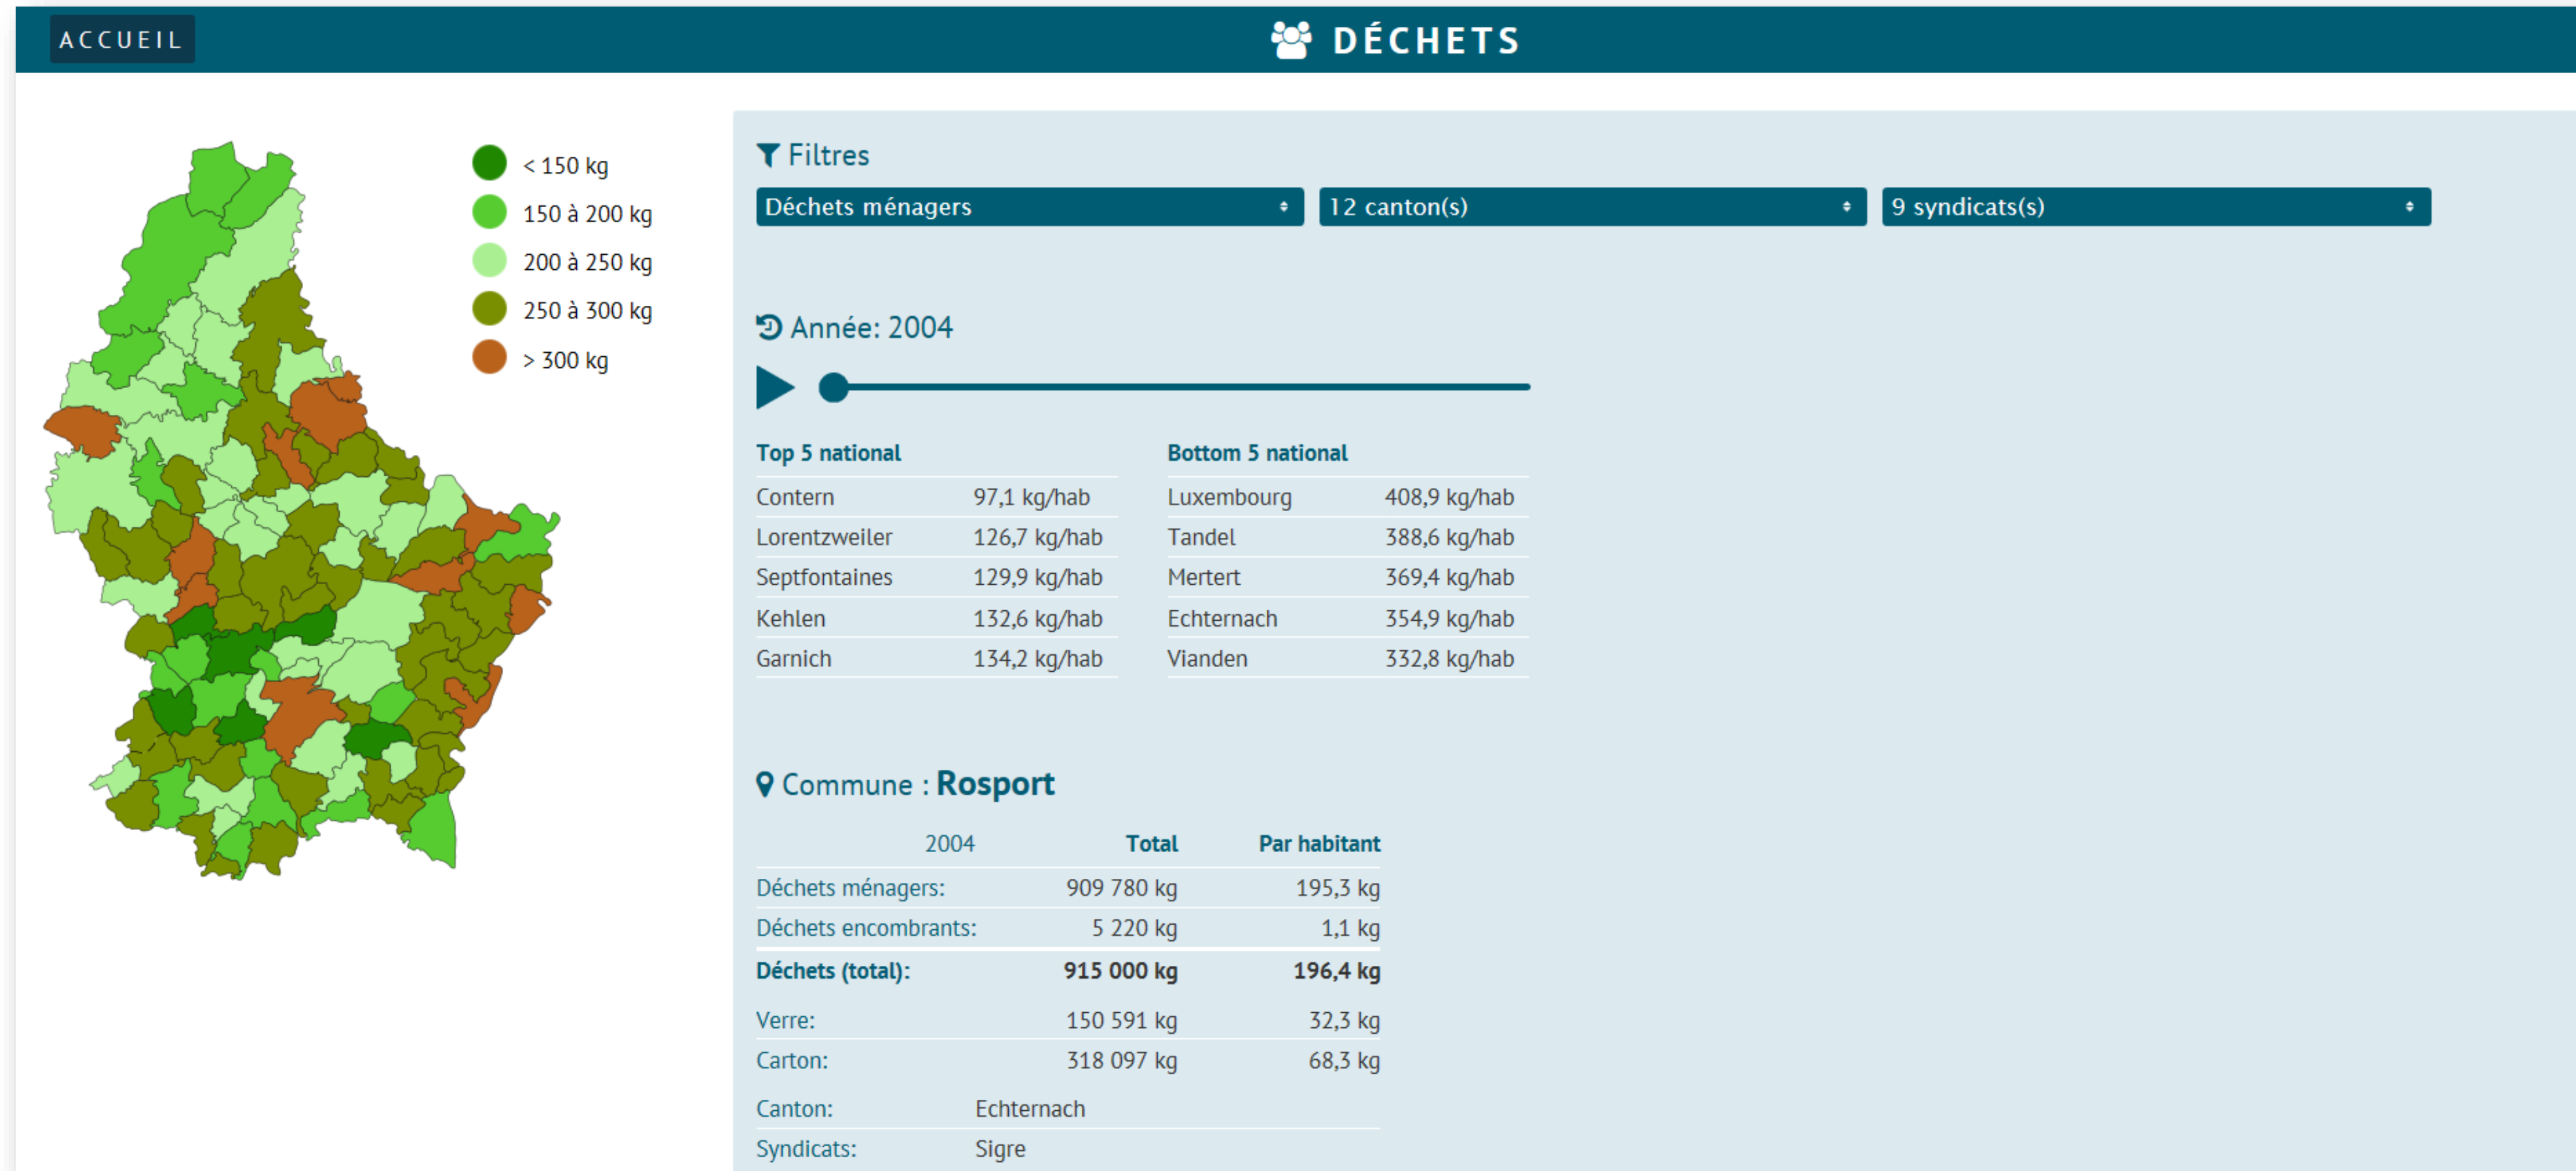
ACCUEIL

DÉCHETS

< 150 kg
150 à 200 kg
200 à 250 kg
250 à 300 kg
> 300 kg

Filtres

Déchets ménagers
12 canton(s)
9 syndicats(s)

Année: 2004

| Top 5 national | |
|---|---|
| Contern | 97,1 kg/hab |
| Lorentzweiler | 126,7 kg/hab |
| Septfontaines | 129,9 kg/hab |
| Kehlen | 132,6 kg/hab |
| Garnich | 134,2 kg/hab |

| Bottom 5 national | |
|---|---|
| Luxembourg | 408,9 kg/hab |
| Tandel | 388,6 kg/hab |
| Mertert | 369,4 kg/hab |
| Echternach | 354,9 kg/hab |
| Vianden | 332,8 kg/hab |

Commune : Rosport

| 2004 | Total | Par habitant |
|---|---|---|
| Déchets ménagers: | 909 780 kg | 195,3 kg |
| Déchets encombrants: | 5 220 kg | 1,1 kg |
| Déchets (total): | 915 000 kg | 196,4 kg |
| Verre: | 150 591 kg | 32,3 kg |
| Carton: | 318 097 kg | 68,3 kg |
| Canton: | Echternach | |
| Syndicats: | Sigre | |